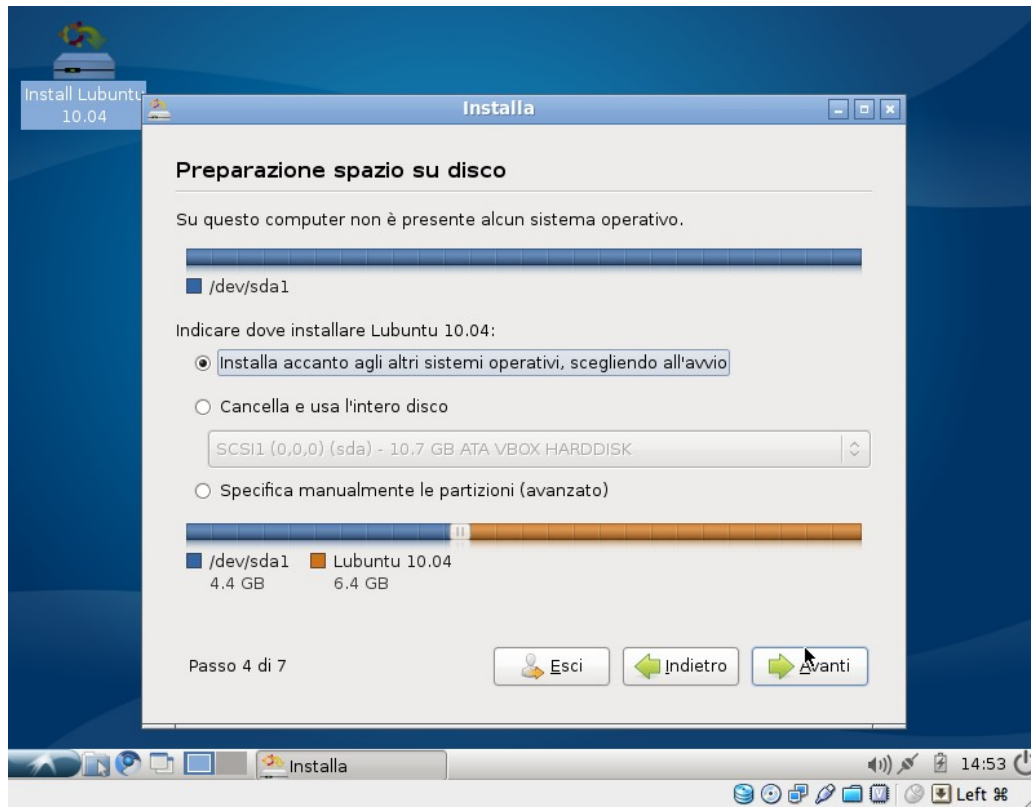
Install Lubuntu 10.04

Installa

Preparazione spazio su disco

Su questo computer non è presente alcun sistema operativo.

/dev/sda1

Indicare dove installare Lubuntu 10.04:

Installa accanto agli altri sistemi operativi, scegliendo all'avvio

Cancella e usa l'intero disco

SCSI1 (0,0,0) (sda) - 10.7 GB ATA VBOX HARDDISK

Specifica manualmente le partizioni (avanzato)

/dev/sda1 4.4 GB
Lubuntu 10.04 6.4 GB

Passo 4 di 7

Esci
Indietro
Avanti

Installa

14:53

Left ⌘